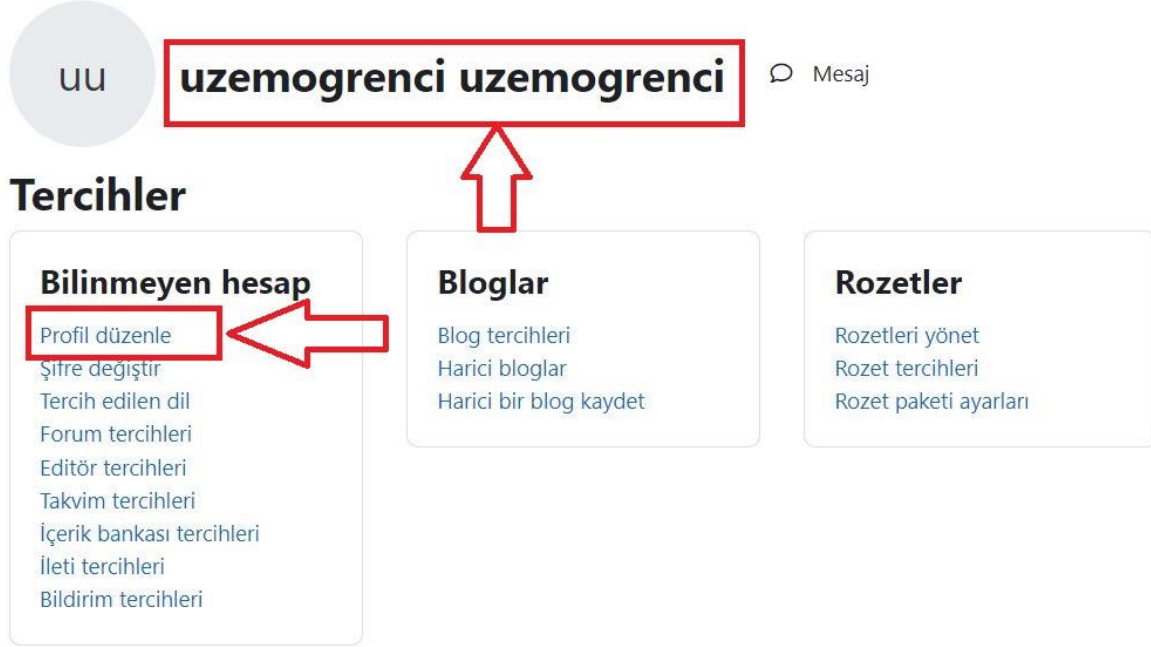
UU

uzemogrenci uzemogrenci

Mesaj

Tercihler

Bilinmeyen hesap

Profil düzenle
Şifre değiştir
Tercih edilen dil
Forum tercihleri
Editör tercihleri
Takvim tercihleri
İçerik bankası tercihleri
İleti tercihleri
Bildirim tercihleri

Bloglar

Blog tercihleri
Harici bloglar
Harici bir blog kaydet

Rozetler

Rozetleri yönet
Rozet tercihleri
Rozet paketi ayarları